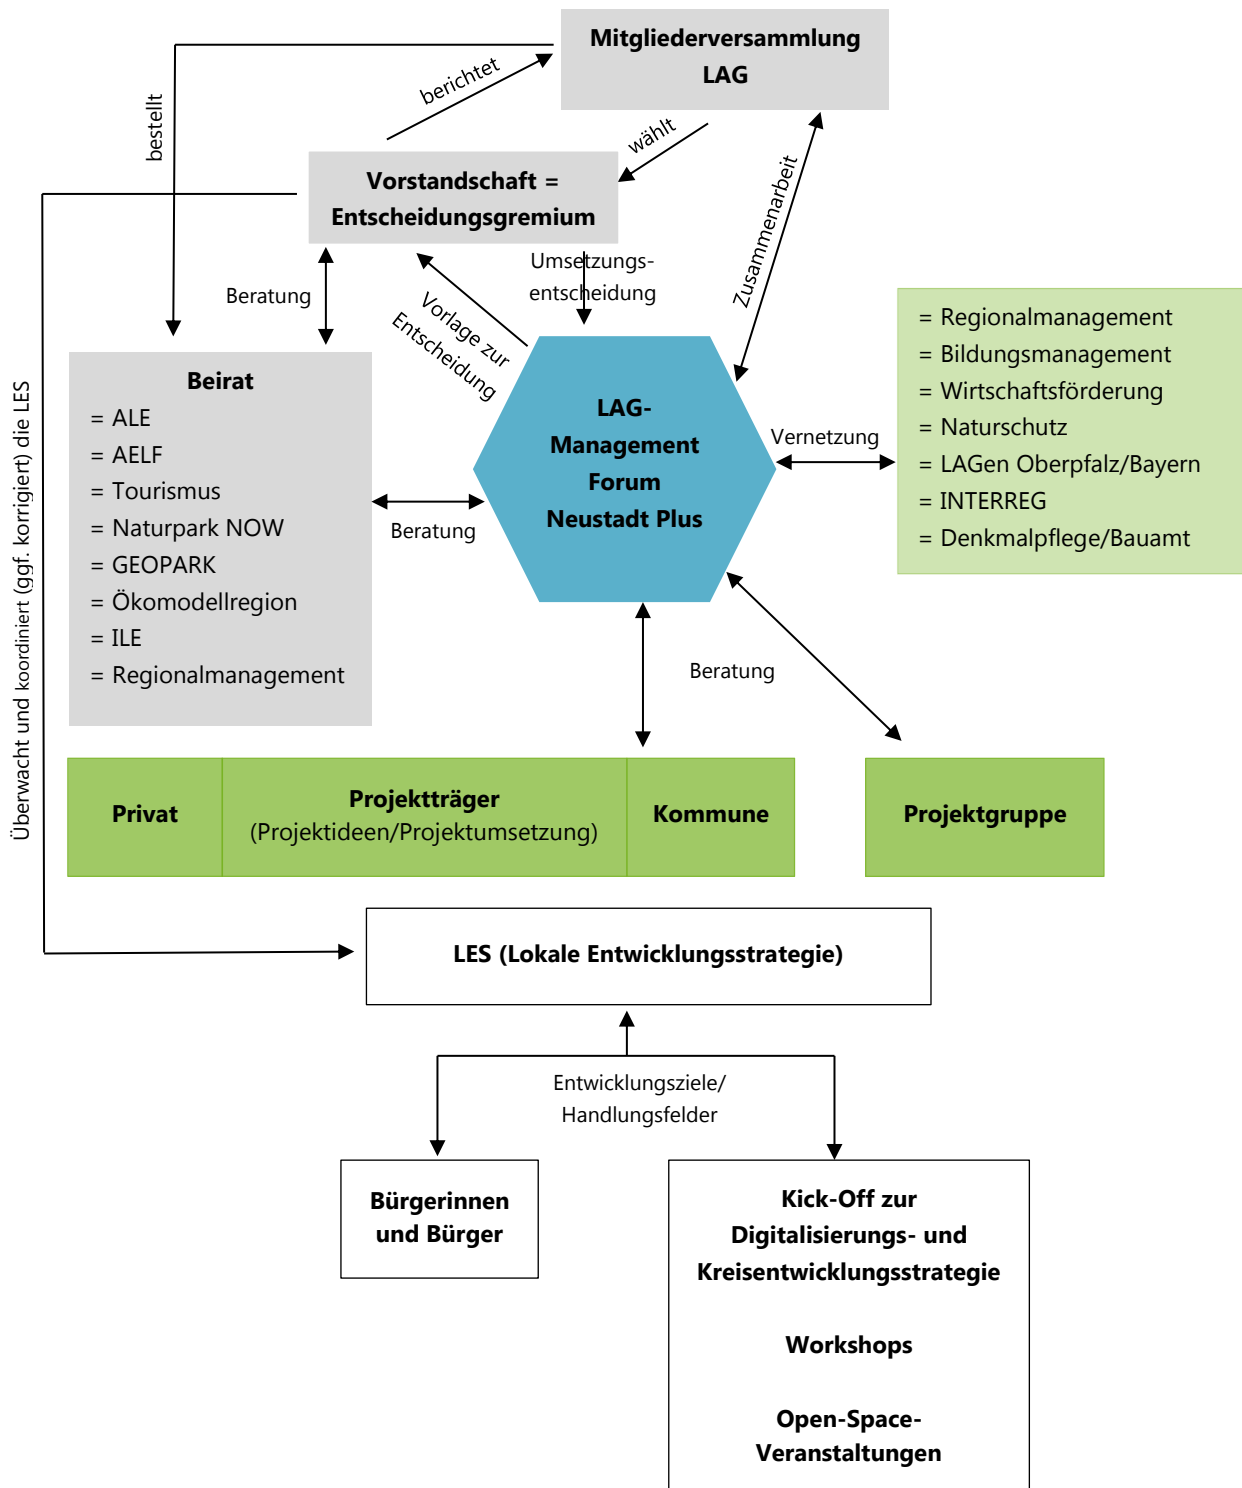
Mitgliederversammlung LAG

berichtet

bestellt

wählt

Vorstandschaft = Entscheidungsgremium

Zusammenarbeit

Umsetzungs-entscheidung

Beratung

Vorlage zur Entscheidung

= Regionalmanagement
= Bildungsmanagement
= Wirtschaftsförderung
= Naturschutz
= LAGen Oberpfalz/Bayern
= INTERREG
= Denkmalpflege/Bauamt

Beirat
= ALE
= AELF
= Tourismus
= Naturpark NOW
= GEOPARK
= Ökomodellregion
= ILE
= Regionalmanagement

LAG-Management Forum Neustadt Plus

Vernetzung

Beratung

Beratung

Überwacht und koordiniert (ggf. korrigiert) die LES

| Privat | Projektträger (Projektideen/Projektumsetzung) | Kommune |
|---|---|---|

Projektgruppe

LES (Lokale Entwicklungsstrategie)

Entwicklungsziele/ Handlungsfelder

Bürgerinnen und Bürger

Kick-Off zur Digitalisierungs- und Kreisentwicklungsstrategie

Workshops

Open-Space-Veranstaltungen